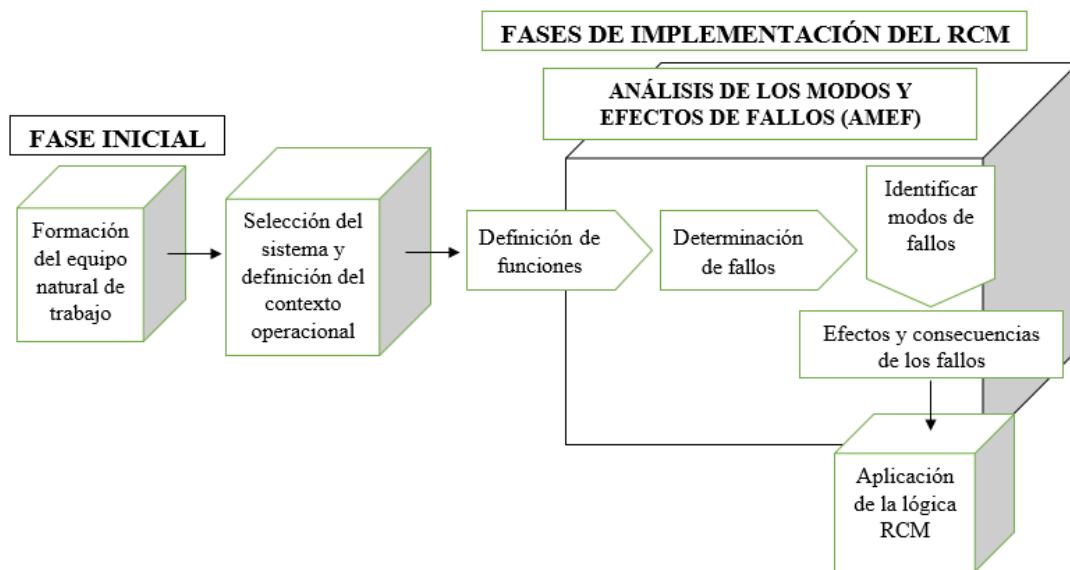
FASES DE IMPLEMENTACIÓN DEL RCM

FASE INICIAL

ANÁLISIS DE LOS MODOS Y EFECTOS DE FALLOS (AMEF)

Formación del equipo natural de trabajo

Selección del sistema y definición del contexto operacional

Definición de funciones

Determinación de fallos

Identificar modos de fallos

Efectos y consecuencias de los fallos

Aplicación de la lógica RCM